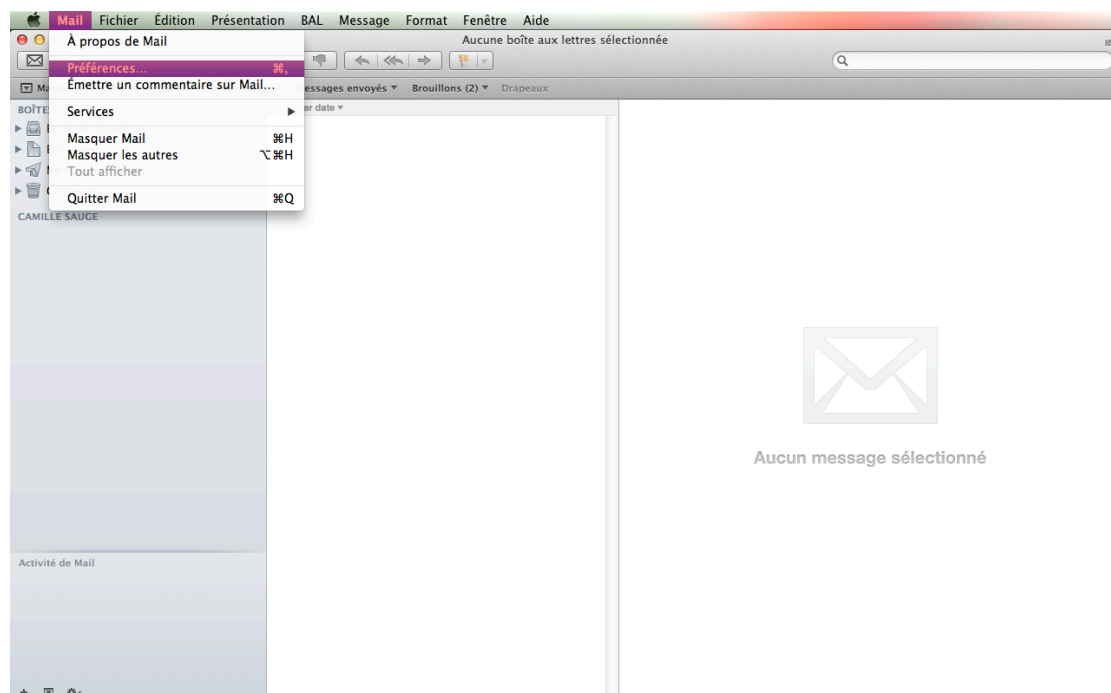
Mail Fichier Édition Présentation BAL Message Format Fenêtre Aide

À propos de Mail
Préférences... ⌘,
Émettre un commentaire sur Mail...
Services
Masquer Mail ⌘H
Masquer les autres ⌥⌘H
Tout afficher
Quitter Mail ⌘Q

Aucune boîte aux lettres sélectionnée

Ma
essages envoyés ▾ Brouillons (2) ▾ Drapeaux

BOÎTE
ar date ▾

CAMILLE SAUGE

Activité de Mail

Aucun message sélectionné